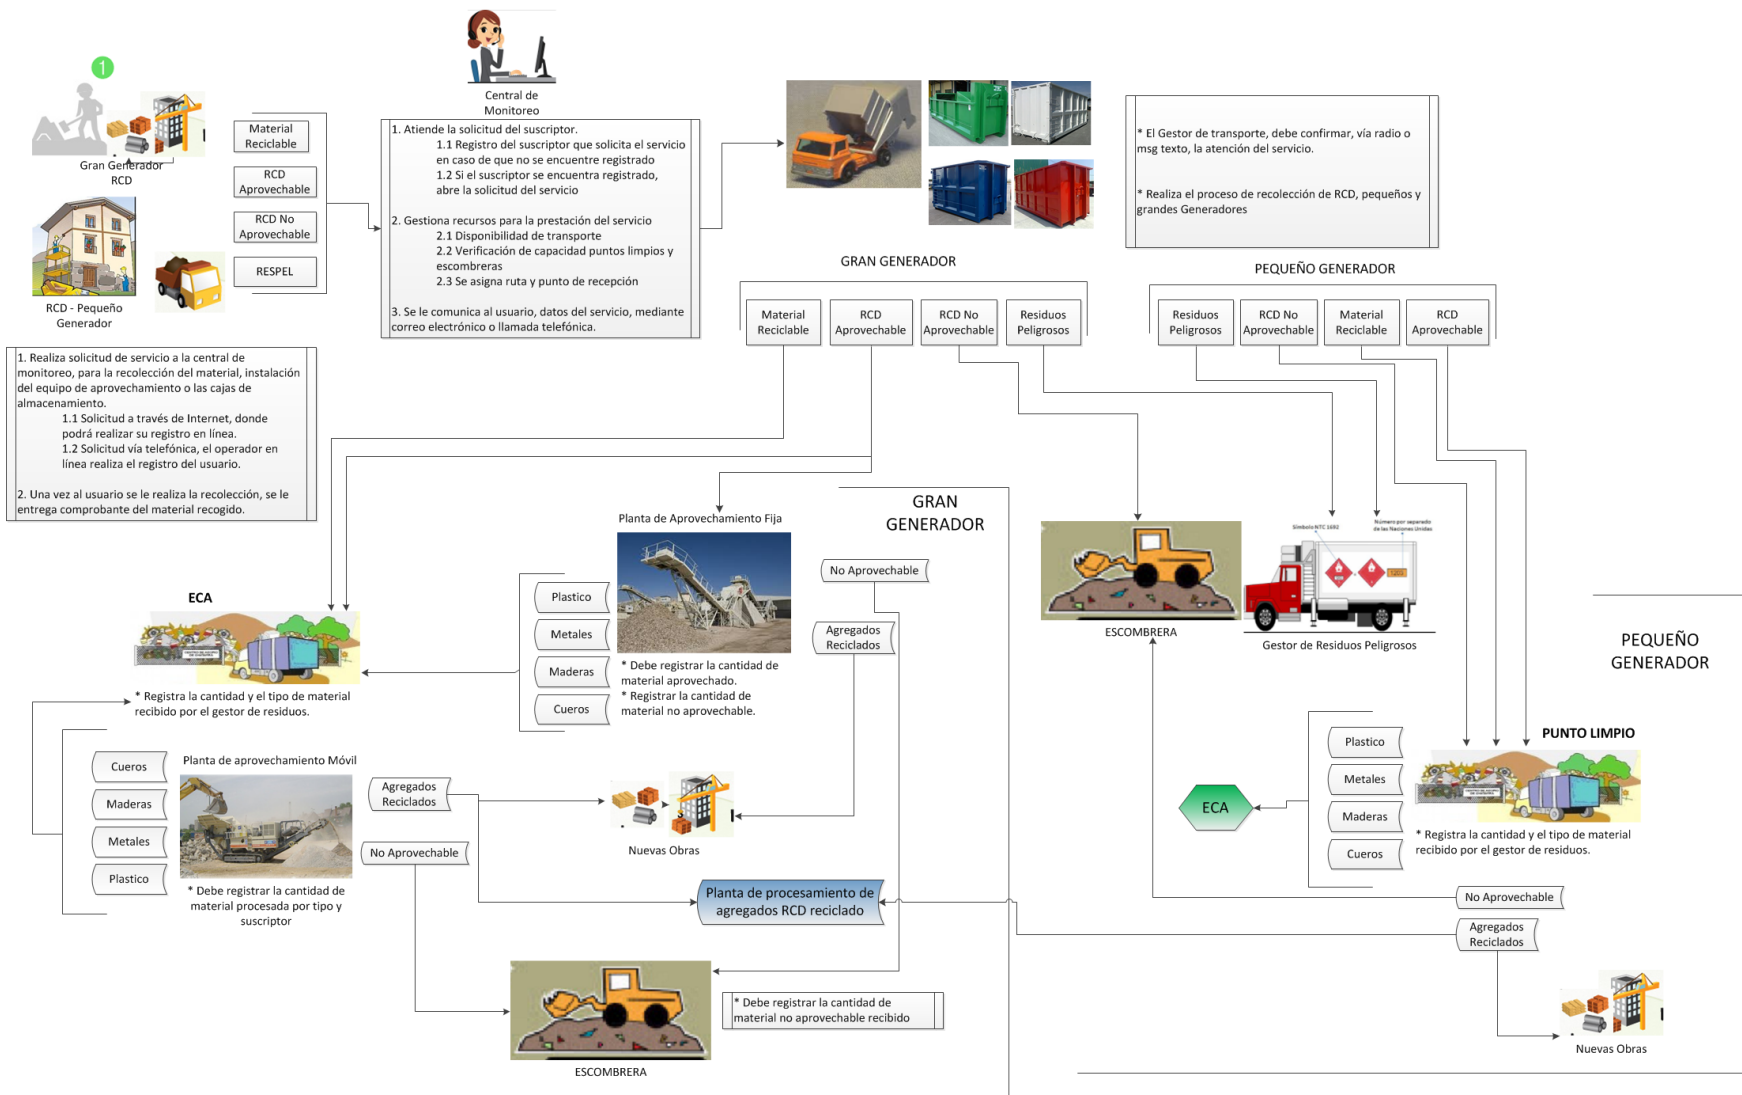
Gran Generador RCD

Material Reciclable

RCD Aprovechable

RCD No Aprovechable

RESPEL

RCD - Pequeño Generador

Central de Monitoreo

1. Atiende la solicitud del suscriptor.
1.1 Registro del suscriptor que solicita el servicio en caso de que no se encuentre registrado
1.2 Si el suscriptor se encuentra registrado, abre la solicitud del servicio

2. Gestiona recursos para la prestación del servicio
2.1 Disponibilidad de transporte
2.2 Verificación de capacidad puntos limpios y escombreras
2.3 Se asigna ruta y punto de recepción

3. Se le comunica al usuario, datos del servicio, mediante correo electrónico o llamada telefónica.

* El Gestor de transporte, debe confirmar, vía radio o msg texto, la atención del servicio.

* Realiza el proceso de recolección de RCD, pequeños y grandes Generadores

GRAN GENERADOR

Material Reciclable | RCD Aprovechable | RCD No Aprovechable | Residuos Peligrosos

PEQUEÑO GENERADOR

Residuos Peligrosos | RCD No Aprovechable | Material Reciclable | RCD Aprovechable

1. Realiza solicitud de servicio a la central de monitoreo, para la recolección del material, instalación del equipo de aprovechamiento o las cajas de almacenamiento.
1.1 Solicitud a través de Internet, donde podrá realizar su registro en línea.
1.2 Solicitud vía telefónica, el operador en línea realiza el registro del usuario.

2. Una vez al usuario se le realiza la recolección, se le entrega comprobante del material recogido.

GRAN GENERADOR

Planta de Aprovechamiento Fija

No Aprovechable

Agregados Reciclados

ECA

Plastico
Metales
Maderas
Cueros

* Debe registrar la cantidad de material aprovechado.
* Registrar la cantidad de material no aprovechable.

* Registra la cantidad y el tipo de material recibido por el gestor de residuos.

ESCOMBRERA

Gestor de Residuos Peligrosos

PEQUEÑO GENERADOR

PUNTO LIMPIO

Planta de aprovechamiento Móvil

Cueros
Maderas
Metales
Plastico

* Debe registrar la cantidad de material procesada por tipo y suscriptor

Agregados Reciclados

Nuevas Obras

No Aprovechable

Planta de procesamiento de agregados RCD reciclado

Plastico
Metales
Maderas
Cueros

ECA

* Registra la cantidad y el tipo de material recibido por el gestor de residuos.

No Aprovechable

Agregados Reciclados

* Debe registrar la cantidad de material no aprovechable recibido

ESCOMBRERA

Nuevas Obras